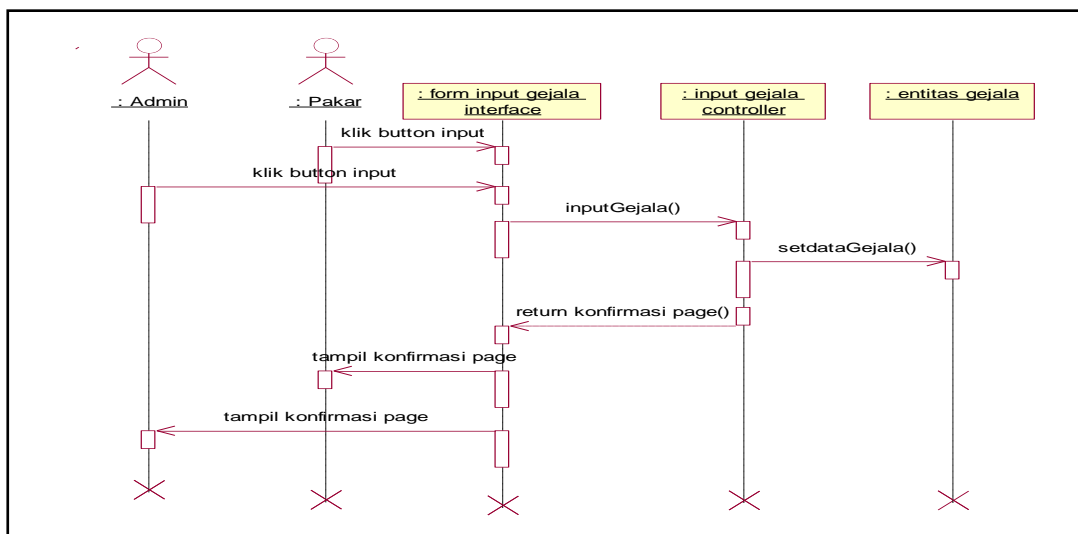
: Admin

: Pakar

: form input gejala interface

: input gejala controller

: entitas gejala

klik button input

klik button input

inputGejala()

setdataGejala()

return konfirmasi page()

tampil konfirmasi page

tampil konfirmasi page